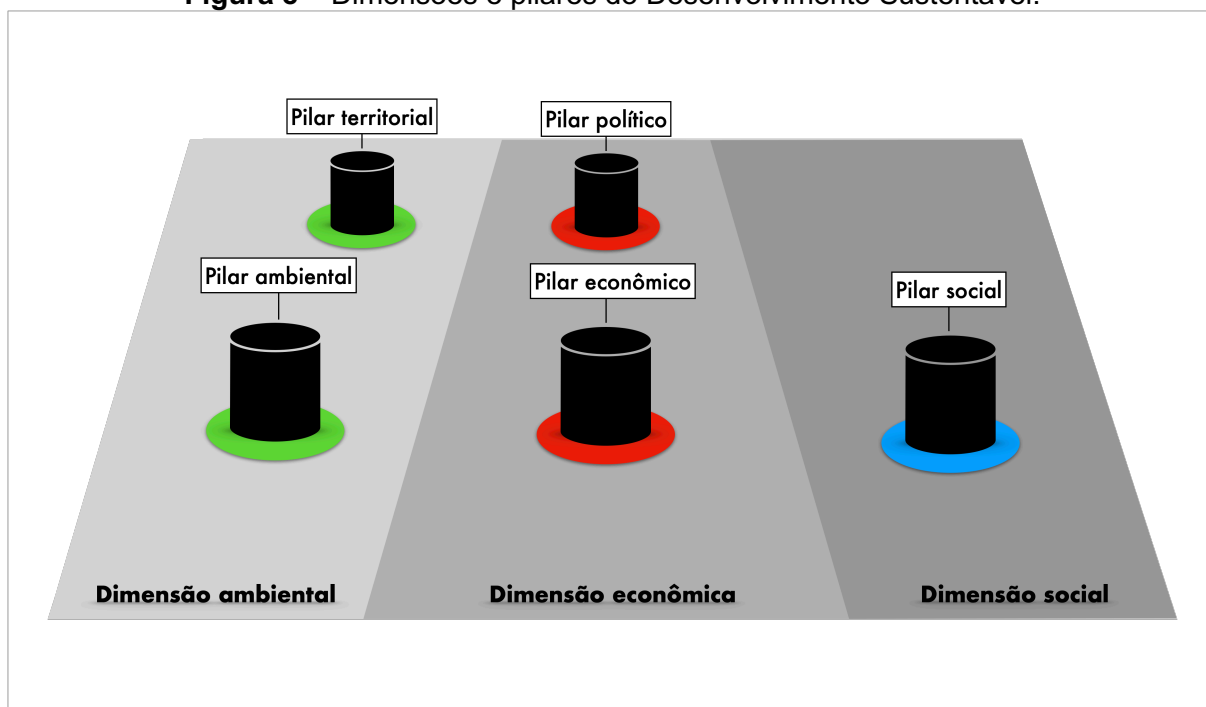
Figura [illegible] – Dimensões e pilares do Desenvolvimento Sustentável.

Pilar territorial

Pilar político

Pilar ambiental

Pilar econômico

Pilar social

Dimensão ambiental

Dimensão econômica

Dimensão social